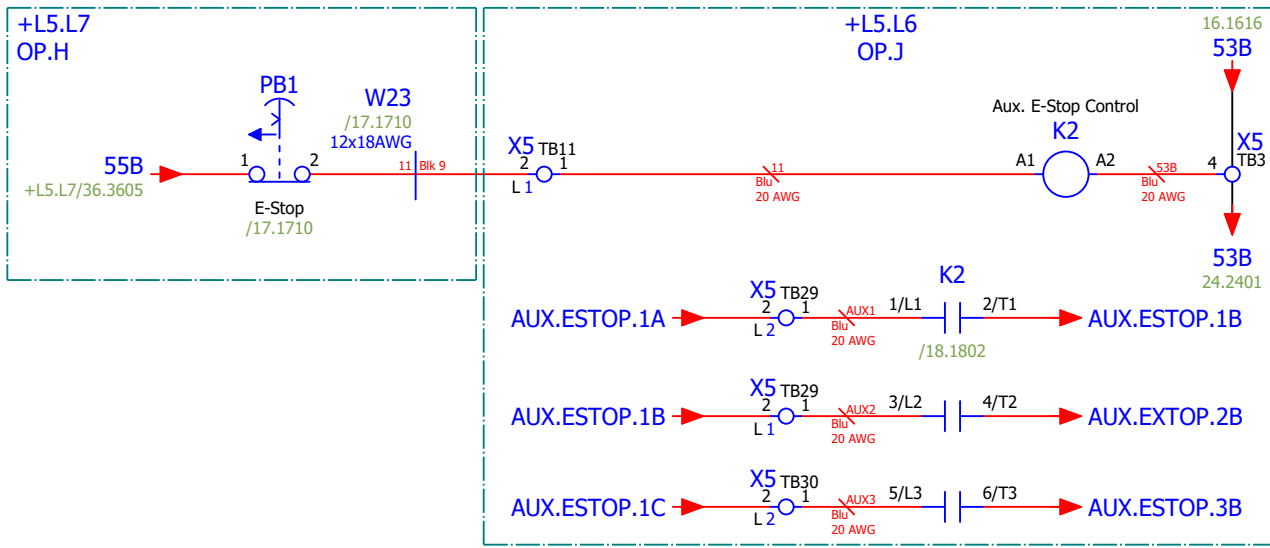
+L5.L7
OP.H

PB1

W23
/17.1710
12x18AWG

55B
+L5.L7/36.3605

1 2

E-Stop
/17.1710

11 Blk 9

+L5.L6
OP.J

X5 TB11
2 1
L 1

11
Blu
20 AWG

Aux. E-Stop Control
K2
A1 A2

53B
Blu
20 AWG

16.1616
53B

X5
4 TB3

53B
24.2401

K2

AUX.ESTOP.1A
X5 TB29
2 1
L 2
AUX1
Blu
20 AWG
1/L1 2/T1
/18.1802
AUX.ESTOP.1B

AUX.ESTOP.1B
X5 TB29
2 1
L 1
AUX2
Blu
20 AWG
3/L2 4/T2
AUX.EXTOP.2B

AUX.ESTOP.1C
X5 TB30
2 1
L 2
AUX3
Blu
20 AWG
5/L3 6/T3
AUX.ESTOP.3B